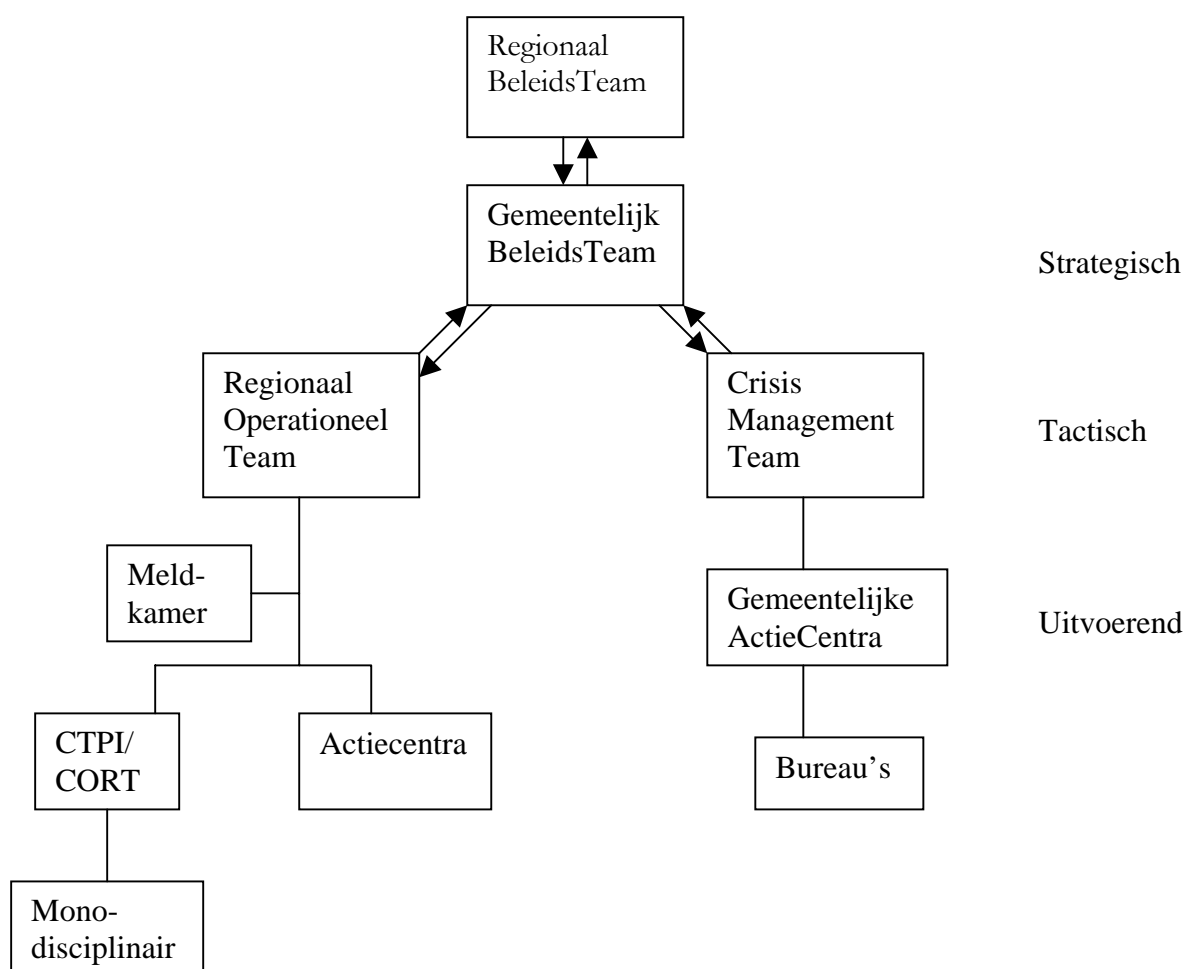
Regionaal BeleidsTeam

Gemeentelijk BeleidsTeam

Strategisch

Regionaal Operationeel Team

Crisis Management Team

Tactisch

Meldkamer

Gemeentelijke ActieCentra

Uitvoerend

CTPI/ CORT

Actiecentra

Bureau's

Monodisciplinair